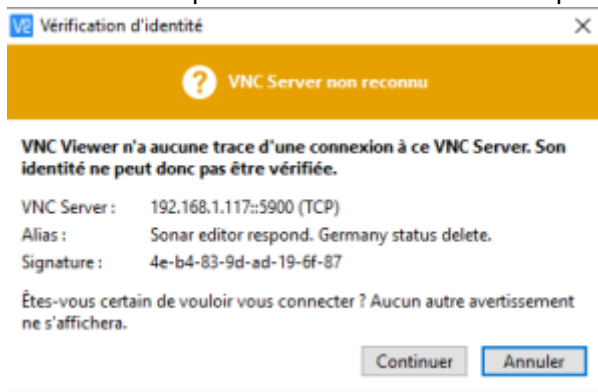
V2 Vérification d'identité ×

VNC Server non reconnu

VNC Viewer n'a aucune trace d'une connexion à ce VNC Server. Son identité ne peut donc pas être vérifiée.

VNC Server : 192.168.1.117::5900 (TCP)
Alias : Sonar editor respond. Germany status delete.
Signature : 4e-b4-83-9d-ad-19-6f-87

Êtes-vous certain de vouloir vous connecter ? Aucun autre avertissement ne s'affichera.

Continuer Annuler